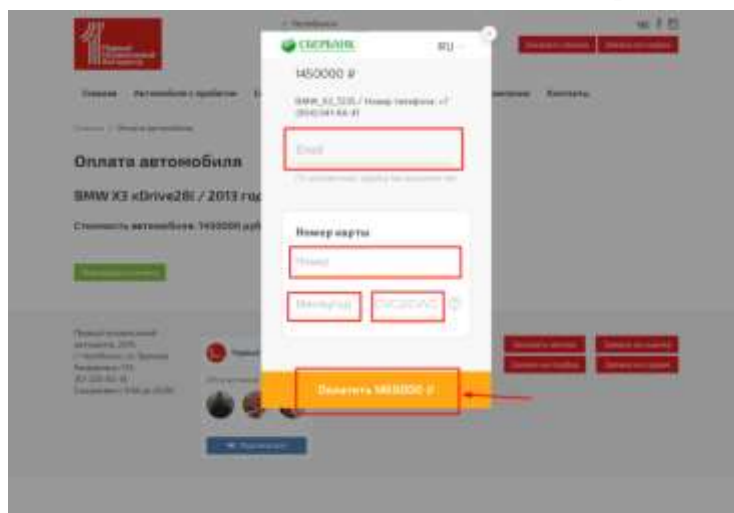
СБЕРБАНК RU

1450000 ₽

BMW_X3_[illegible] / Номер телефона: +7 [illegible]

Email

Номер карты

Номер

ММ/ГГ

CVC2/CVV2

Оплатить 1450000 ₽

Оплата автомобиля

BMW X3 xDrive28i / 2013 го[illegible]

Стоимость автомобиля: 1450000 руб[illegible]

Главная

Автомобили с пробегом

Контакты